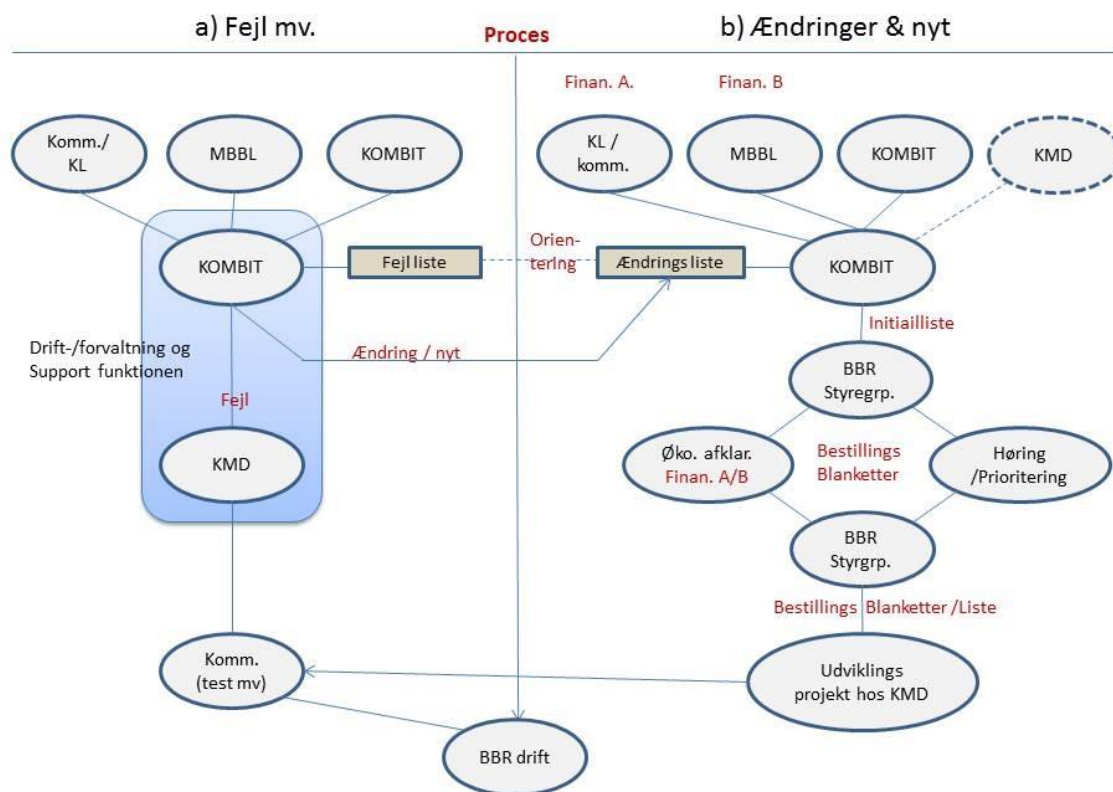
a) Fejl mv.

Proces

b) Ændringer & nyt

Finan. A.

Finan. B

Komm./ KL

MBBL

KOMBIT

KL / komm.

MBBL

KOMBIT

KMD

KOMBIT

Fejl liste

Orientering

Ændrings liste

KOMBIT

Initiailliste

Drift-/forvaltning og Support funktionen

Ændring / nyt

Fejl

BBR Styregrp.

KMD

Øko. afklar. Finan. A/B

Bestillings Blanketter

Høring /Prioritering

BBR Styrgrp.

Bestillings Blanketter /Liste

Komm. (test mv)

Udviklings projekt hos KMD

BBR drift